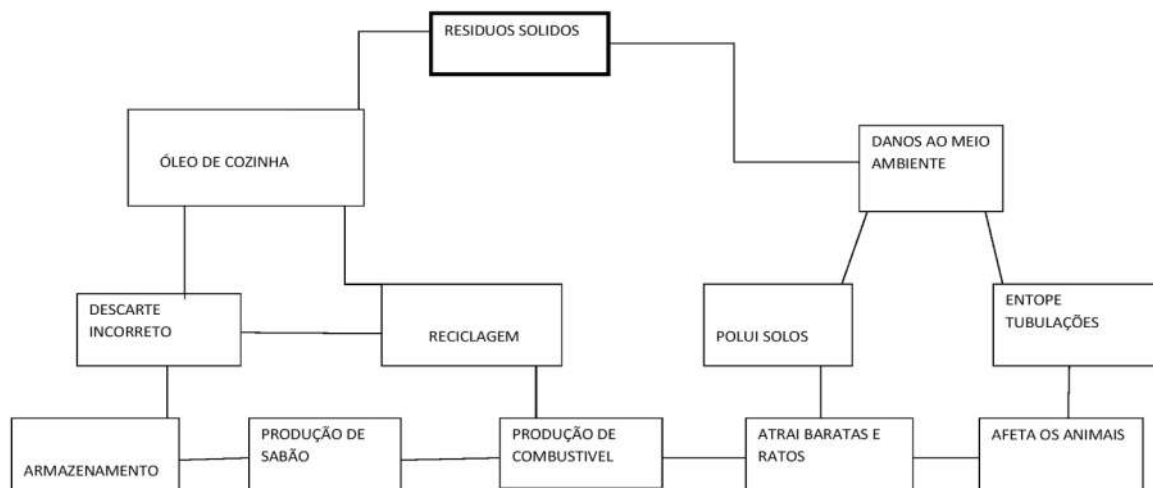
RESIDUOS SOLIDOS

ÓLEO DE COZINHA

DANOS AO MEIO AMBIENTE

DESCARTE INCORRETO

RECICLAGEM

POLUI SOLOS

ENTOPE TUBULAÇÕES

ARMAZENAMENTO

PRODUÇÃO DE SABÃO

PRODUÇÃO DE COMBUSTIVEL

ATRAI BARATAS E RATOS

AFETA OS ANIMAIS